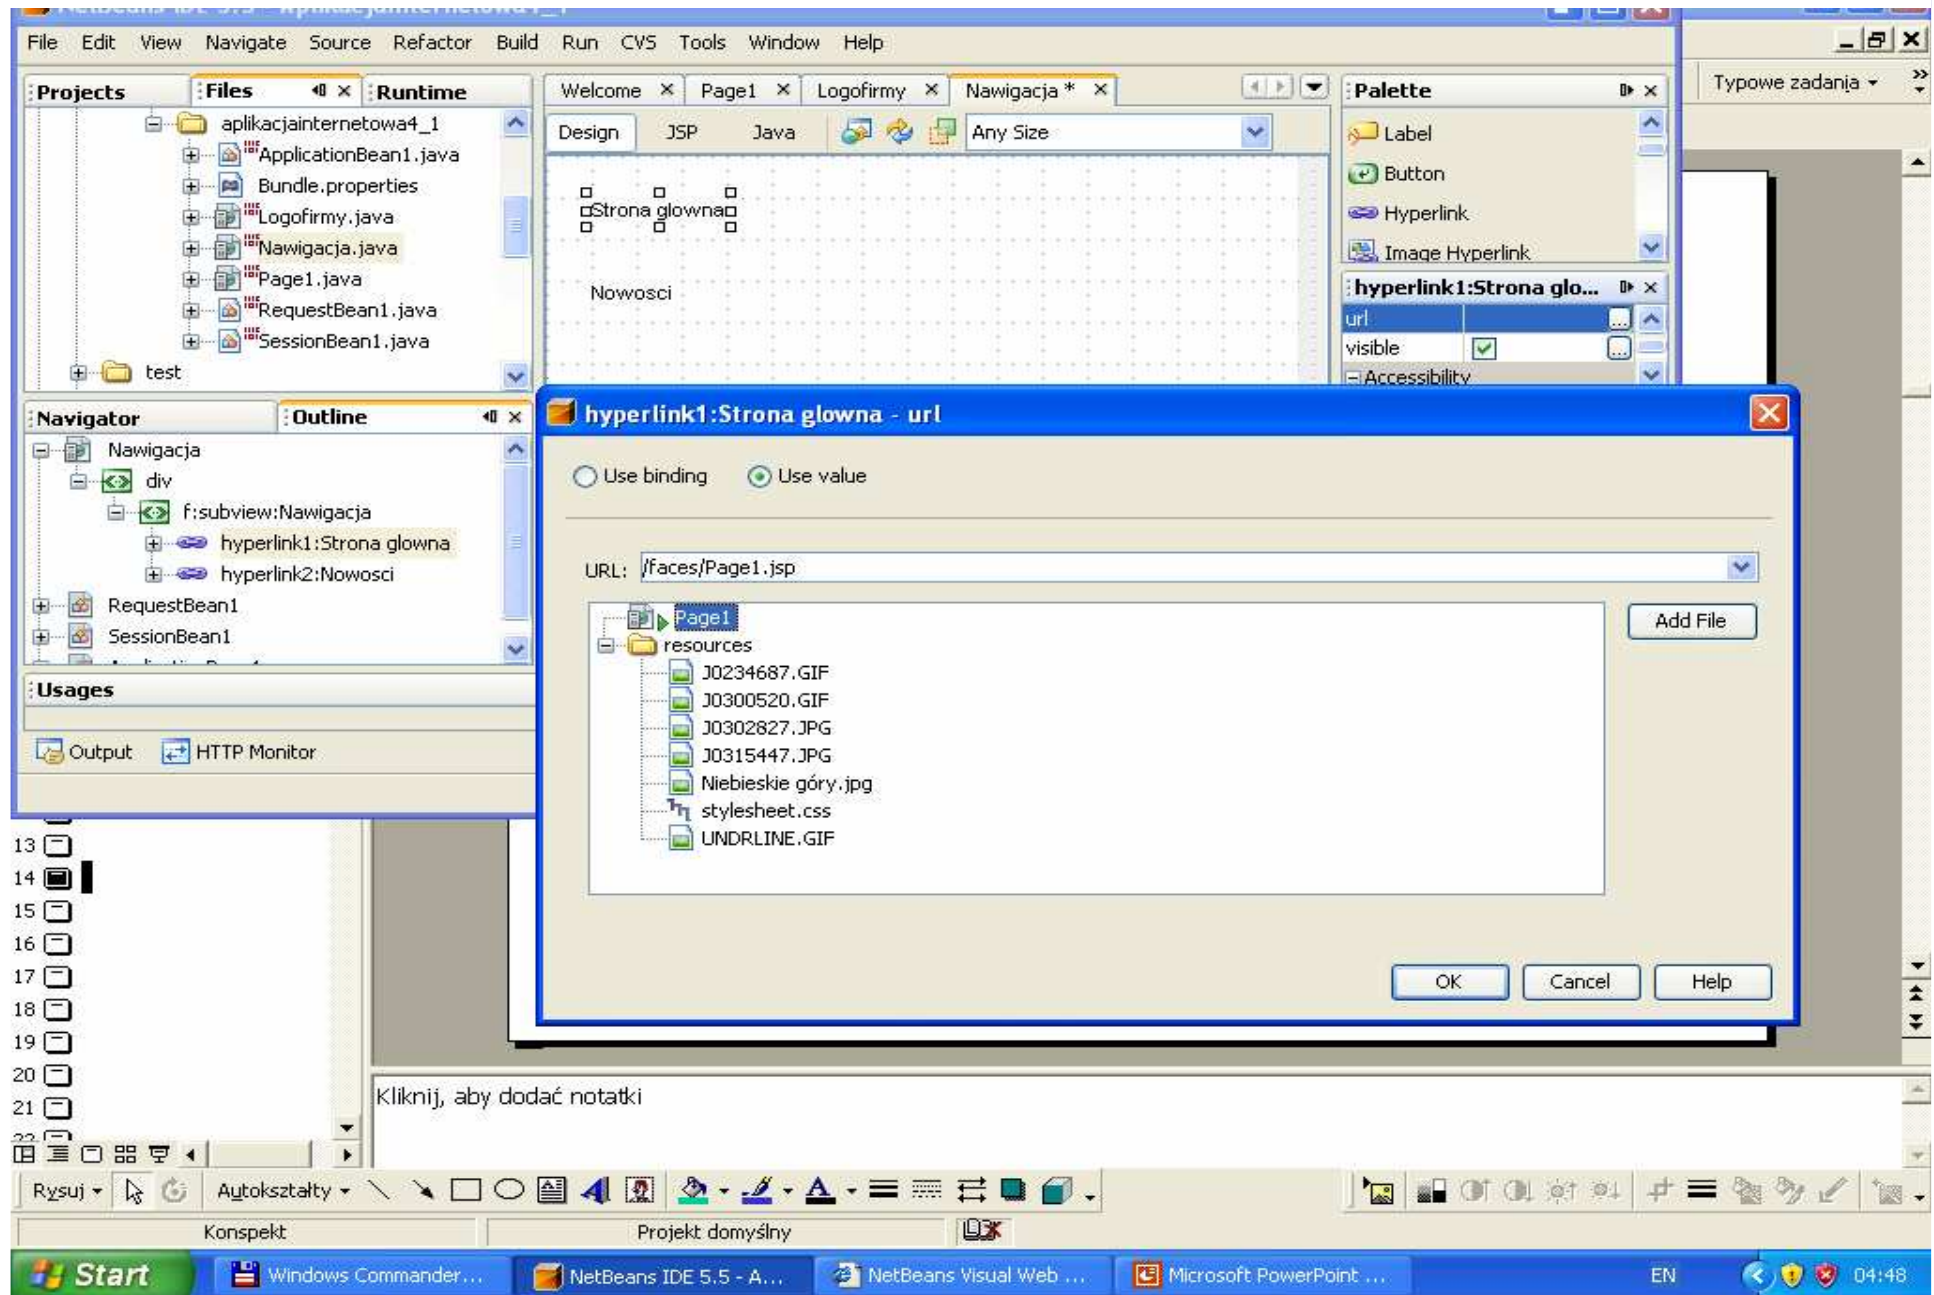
File Edit View Navigate Source Refactor Build Run CVS Tools Window Help

Typowe zadania

Projects Files Runtime

aplikacjainternetowa4_1
ApplicationBean1.java
Bundle.properties
Logofirmy.java
Nawigacja.java
Page1.java
RequestBean1.java
SessionBean1.java
test

Welcome Page1 Logofirmy Nawigacja *

Design JSP Java Any Size

Strona glowna

Nowosci

Palette
Label
Button
Hyperlink
Image Hyperlink

hyperlink1:Strona glo...
url
visible
Accessibility

Navigator Outline
Nawigacja
div
f:subview:Nawigacja
hyperlink1:Strona glowna
hyperlink2:Nowosci
RequestBean1
SessionBean1

Usages

Output HTTP Monitor

hyperlink1:Strona glowna - url

Use binding Use value

URL: /faces/Page1.jsp

Add File

Page1
resources
J0234687.GIF
J0300520.GIF
J0302827.JPG
J0315447.JPG
Niebieskie góry.jpg
stylesheet.css
UNDRLINE.GIF

OK Cancel Help

13
14
15
16
17
18
19
20
21

Kliknij, aby dodać notatki

Rysuj Autokształty

Konspekt Projekt domyślny

Start Windows Commander... NetBeans IDE 5.5 - A... NetBeans Visual Web ... Microsoft PowerPoint ... EN 04:48